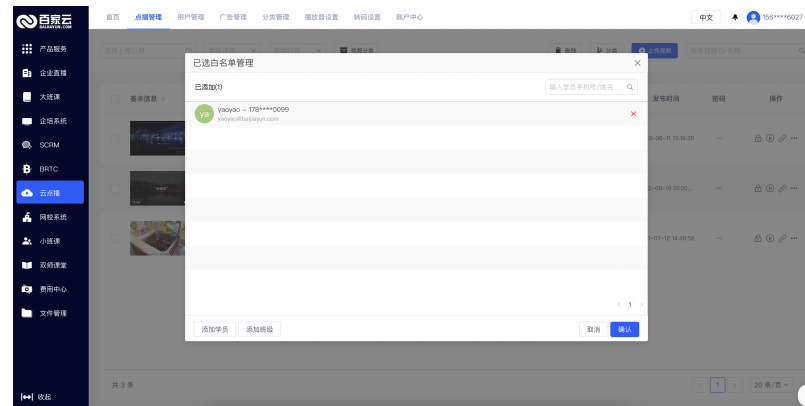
百家云
BAIJIAYUN.COM

首页 点播管理 用户管理 广告管理 分类管理 播放器设置 转码设置 账户中心

中文 158****6027

产品服务
企业直播
大班课
企培系统
SCRM
BRTC
云点播
网校系统
小班课
双师课堂
费用中心
文件管理

收起

选择上传日期
视频分类
删除
分类
上传视频
搜索视频ID/名称

基本信息
发布时间
密码
操作

已选白名单管理

已添加(1)

输入学员手机号/姓名

ya
yaoyao - 178****0099
yaoyao@baijiayun.com

1

添加学员 添加班级

取消 确认

共 3 条

1

20 条/页